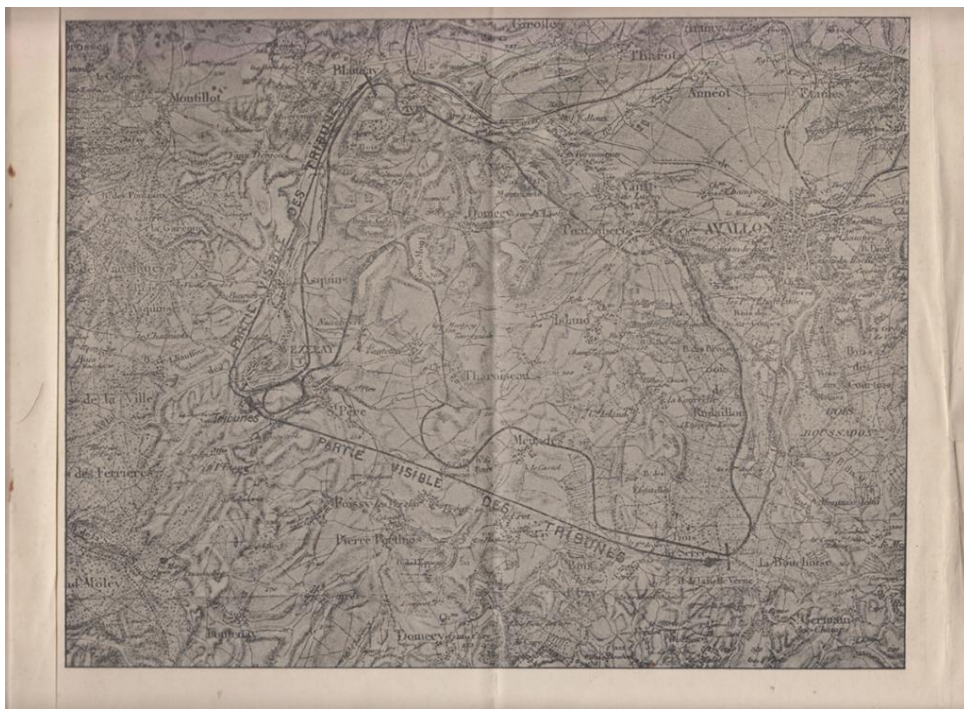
Girolles
Tharot
Blannay
Montillot
Annéot
Étaules
PARTIE VISIBLE DES TRIBUNES
Domecy
Tharoiseau
AVALLON
Asquins
Island
Vault
VÉZELAY
Tribunes
S$^t$ Père
Menades
Rudaillon
BOIS ROUSSADON
de la Ville
des Ferrières
PARTIE VISIBLE DES TRIBUNES
Foissy
Pierre Perthuis
La Bruchotte
Domecy
S$^t$ Germain
Island
Moley
Tharoiseau